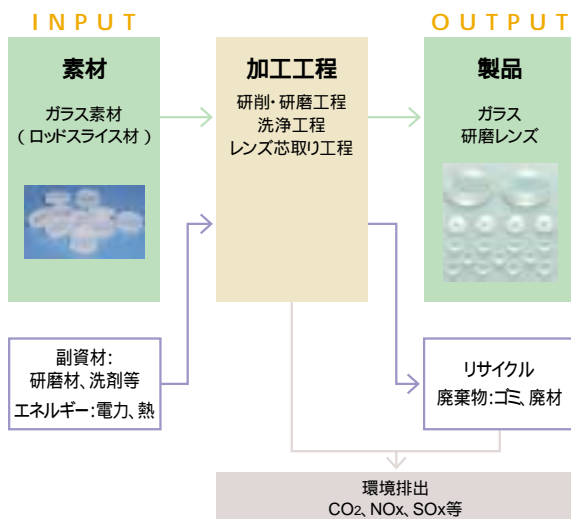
INPUT

OUTPUT

素材

ガラス素材
(ロッドスライス材)

加工工程

研削・研磨工程
洗浄工程
レンズ芯取り工程

製品

ガラス
研磨レンズ

副資材:
研磨材、洗剤等
エネルギー:電力、熱

リサイクル
廃棄物:ゴミ、廃材

環境排出
$CO_2$, NOx, SOx等